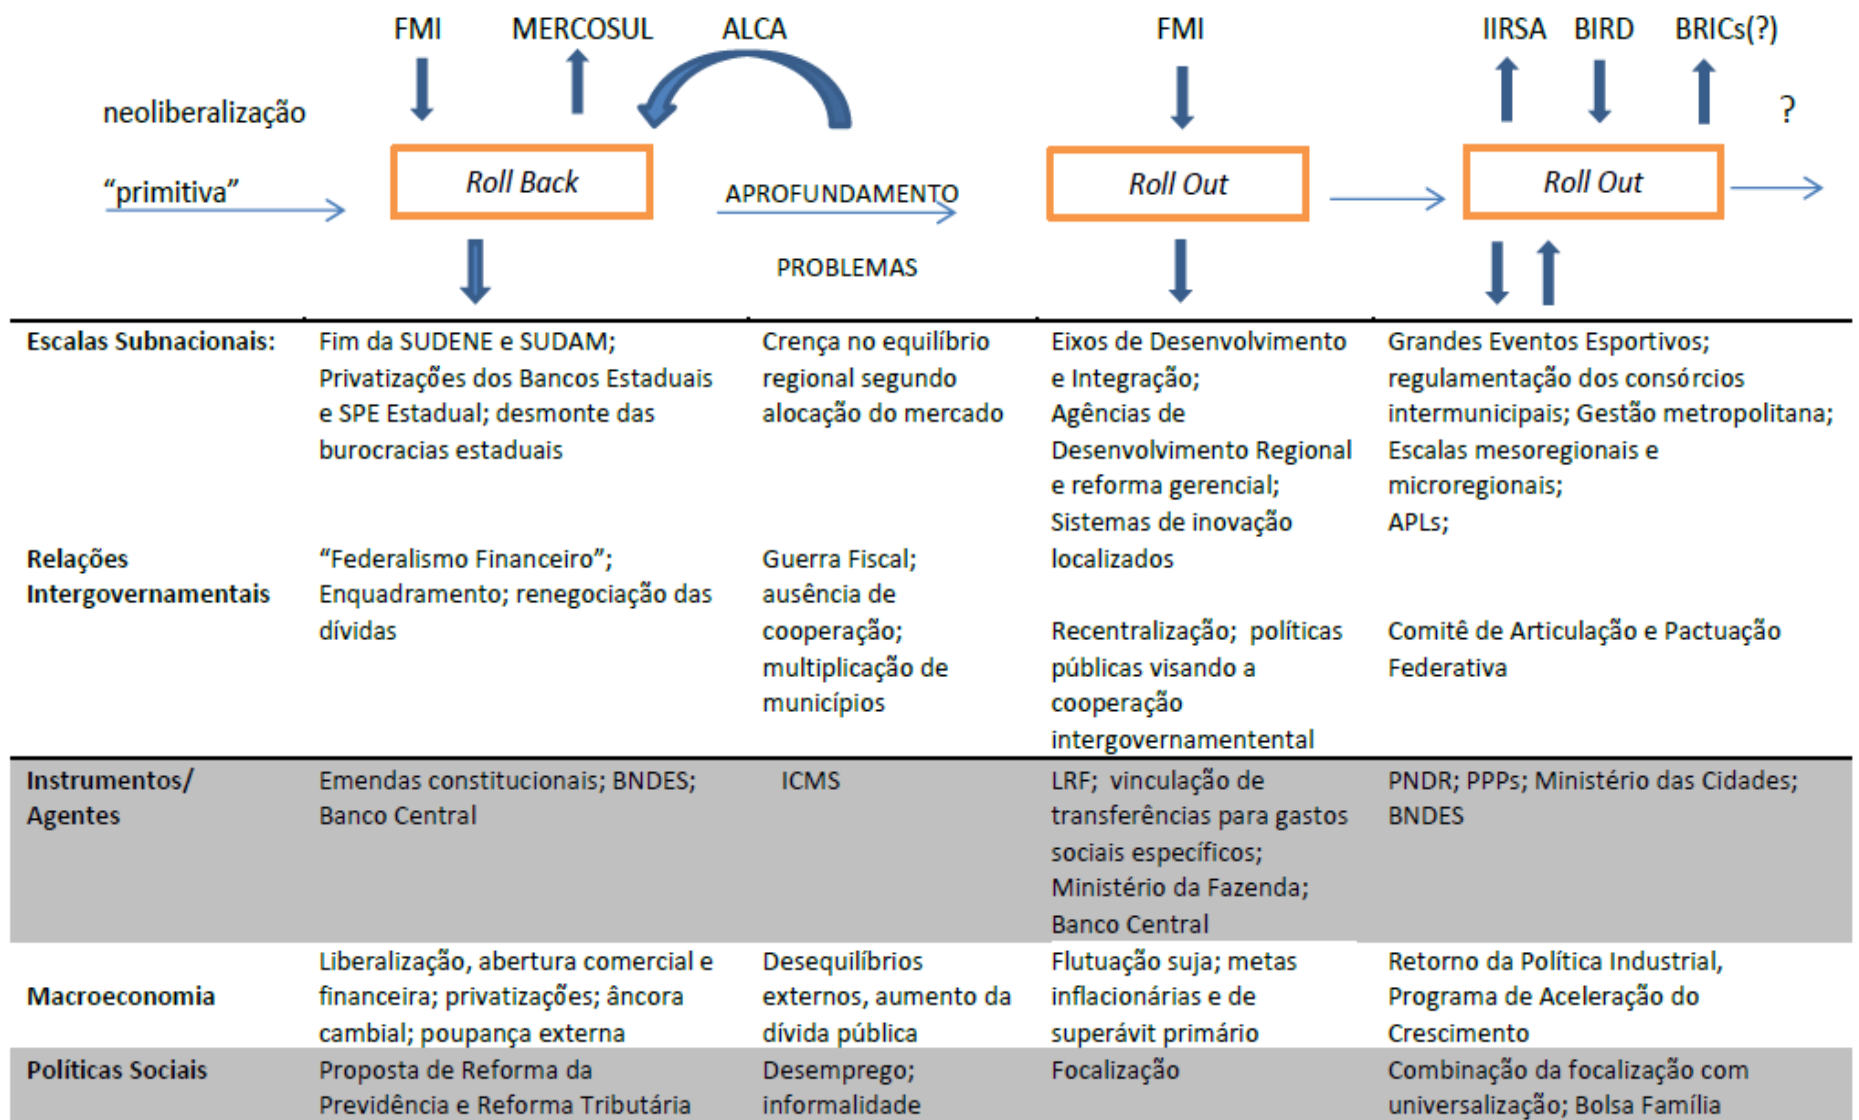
FMI MERCOSUL ALCA FMI IIRSA BIRD BRICs(?)

neoliberalização "primitiva"

Roll Back

APROFUNDAMENTO

PROBLEMAS

Roll Out

Roll Out

?

| | | | | |
|---|---|---|---|---|
| **Escalas Subnacionais:** | Fim da SUDENE e SUDAM; Privatizações dos Bancos Estaduais e SPE Estadual; desmonte das burocracias estaduais | Crença no equilíbrio regional segundo alocação do mercado | Eixos de Desenvolvimento e Integração; Agências de Desenvolvimento Regional e reforma gerencial; Sistemas de inovação localizados | Grandes Eventos Esportivos; regulamentação dos consórcios intermunicipais; Gestão metropolitana; Escalas mesoregionais e microregionais; APLs; |
| **Relações Intergovernamentais** | "Federalismo Financeiro"; Enquadramento; renegociação das dívidas | Guerra Fiscal; ausência de cooperação; multiplicação de municípios | Recentralização; políticas públicas visando a cooperação intergovernamentental | Comitê de Articulação e Pactuação Federativa |
| **Instrumentos/ Agentes** | Emendas constitucionais; BNDES; Banco Central | ICMS | LRF; vinculação de transferências para gastos sociais específicos; Ministério da Fazenda; Banco Central | PNDR; PPPs; Ministério das Cidades; BNDES |
| **Macroeconomia** | Liberalização, abertura comercial e financeira; privatizações; âncora cambial; poupança externa | Desequilíbrios externos, aumento da dívida pública | Flutuação suja; metas inflacionárias e de superávit primário | Retorno da Política Industrial, Programa de Aceleração do Crescimento |
| **Políticas Sociais** | Proposta de Reforma da Previdência e Reforma Tributária | Desemprego; informalidade | Focalização | Combinação da focalização com universalização; Bolsa Família |